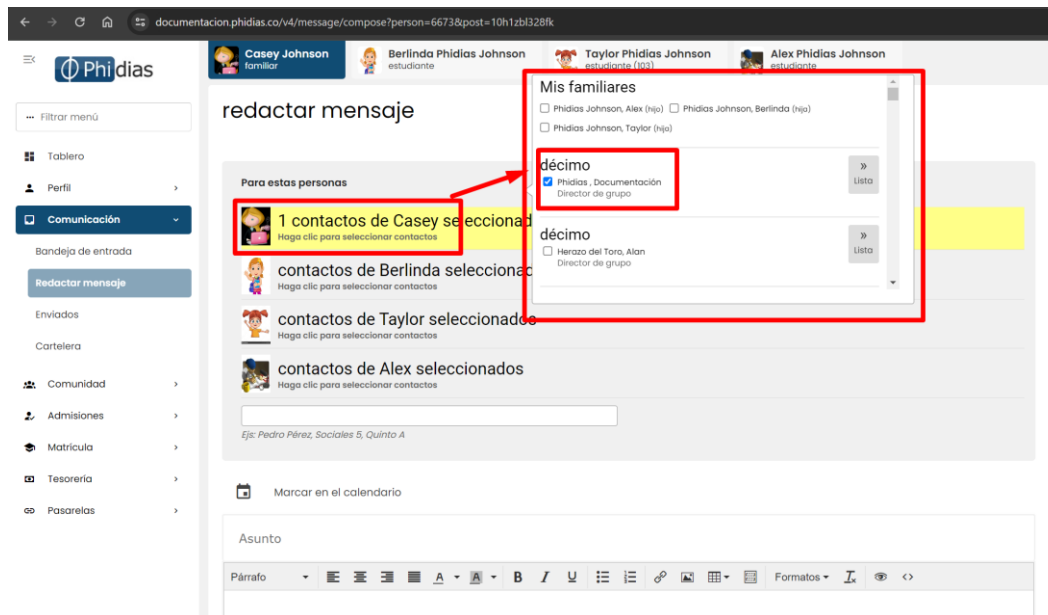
documentacion.phidias.co/v4/message/compose?person=6673&post=10h1zbl328fk

Phidias

Casey Johnson
familiar

Berlinda Phidias Johnson
estudiante

Taylor Phidias Johnson
estudiante (103)

Alex Phidias Johnson
estudiante

Filtrar menú

Tablero

Perfil

Comunicación

Bandeja de entrada

Redactar mensaje

Enviados

Cartelera

Comunidad

Admisiones

Matrícula

Tesorería

Pasarelas

redactar mensaje

Para estas personas

1 contactos de Casey seleccionad
Haga clic para seleccionar contactos

contactos de Berlinda seleccionad
Haga clic para seleccionar contactos

contactos de Taylor seleccionados
Haga clic para seleccionar contactos

contactos de Alex seleccionados
Haga clic para seleccionar contactos

Ejs: Pedro Pérez, Sociales 5, Quinto A

Mis familiares

Phidias Johnson, Alex (hijo)
Phidias Johnson, Berlinda (hija)
Phidias Johnson, Taylor (hija)

décimo
Phidias , Documentación
Director de grupo
»
Lista

décimo
Herazo del Toro, Alan
Director de grupo
»
Lista

Marcar en el calendario

Asunto

Párrafo

Formatos